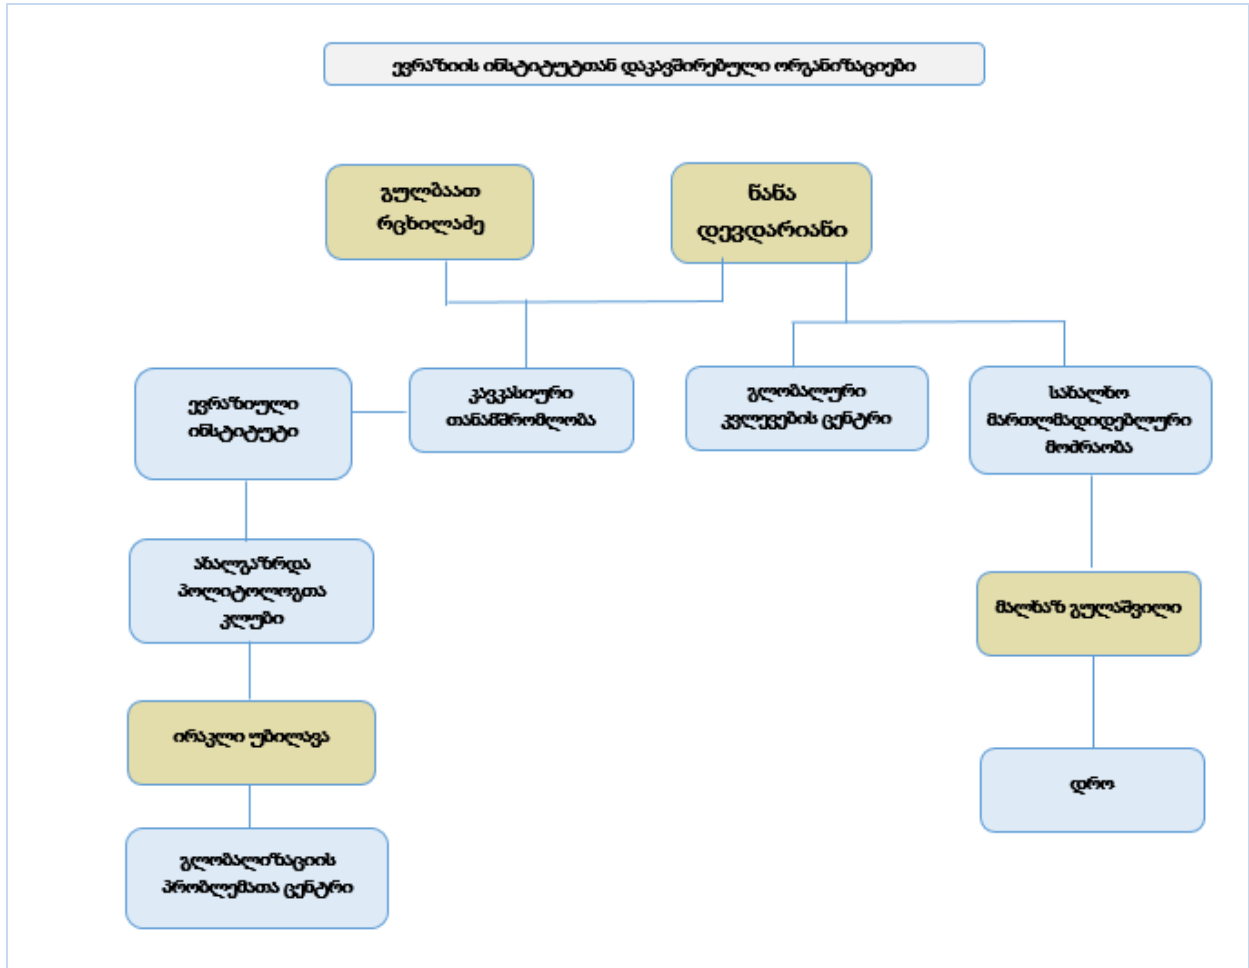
ევრაზიის ინსტიტუტთან დაკავშირებული ორგანიზაციები

გულბაათ რცხილაძე

ნანა დევდარიანი

ევრაზიული ინსტიტუტი

კავკასიური თანამშრომლობა

გლობალური კვლევების ცენტრი

სახალხო მართლმადიდებლური მოძრაობა

ახალგაზრდა პოლიტოლოგთა კლუბი

მალხაზ გულაშვილი

ირაკლი უბილავა

დრო

გლობალიზაციის პრობლემათა ცენტრი